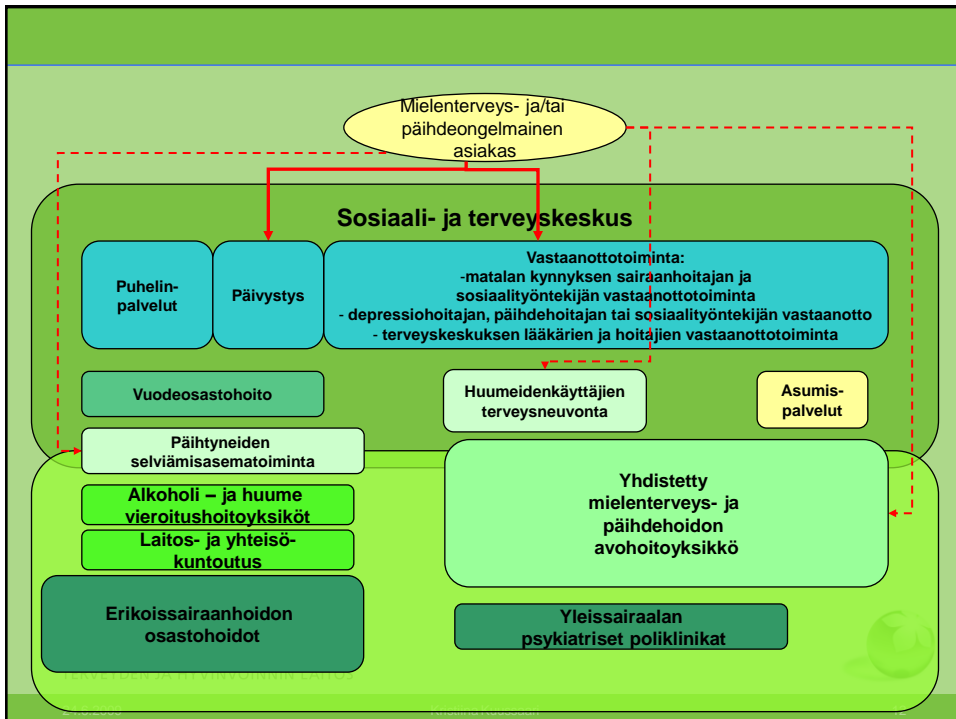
Mielenterveys- ja/tai päihdeongelmainen asiakas

Sosiaali- ja terveyskeskus

Puhelinpalvelut

Päivystys

Vastaanottotoiminta:
-matalan kynnyksen sairaanhoitajan ja sosiaalityöntekijän vastaanottotoiminta
- depressiohoitajan, päihdehoitajan tai sosiaalityöntekijän vastaanotto
- terveyskeskuksen lääkärien ja hoitajien vastaanottotoiminta

Vuodeosastohoito

Huumeidenkäyttäjien terveysneuvonta

Asumispalvelut

Päihtyneiden selviämisasematoiminta

Alkoholi – ja huume vieroitushoitoyksiköt

Laitos- ja yhteisökuntoutus

Erikoissairaanhoidon osastohoidot

Yhdistetty mielenterveys- ja päihdehoidon avohoitoyksikkö

Yleissairaalan psykiatriset poliklinikat

TERVEYDEN JA HYVINVOINNIN LAITOS

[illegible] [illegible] 12